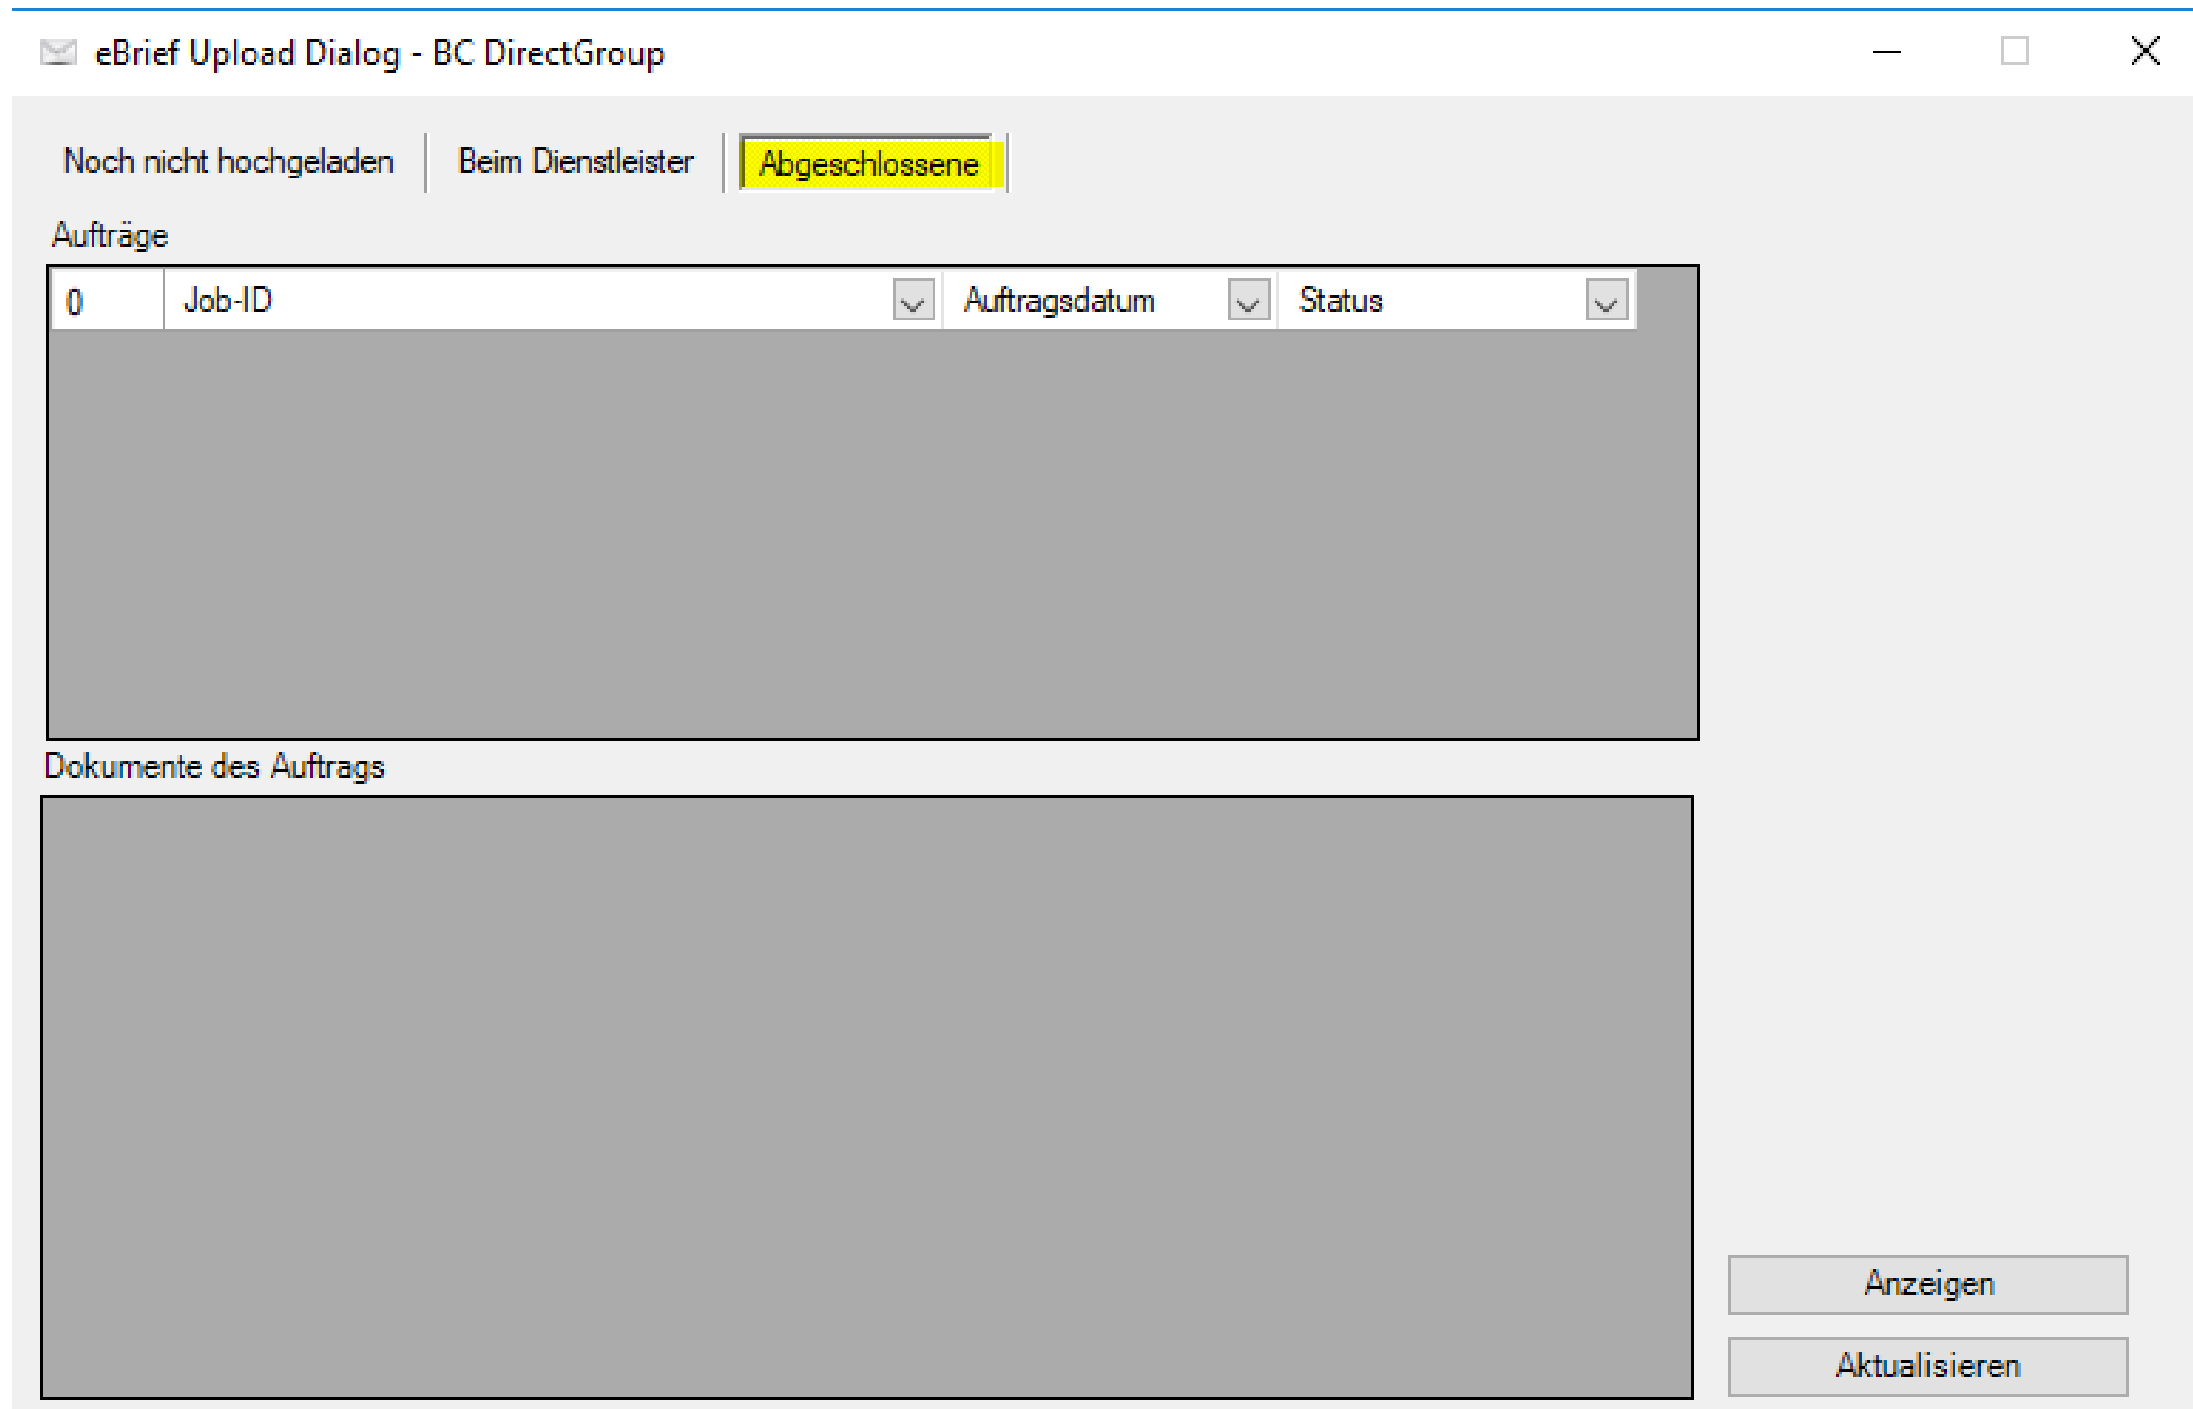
eBrief Upload Dialog - BC DirectGroup

Noch nicht hochgeladen | Beim Dienstleister | Abgeschlossene

Aufträge

| 0 | Job-ID | Auftragsdatum | Status |
|---|---|---|---|

Dokumente des Auftrags

Anzeigen

Aktualisieren